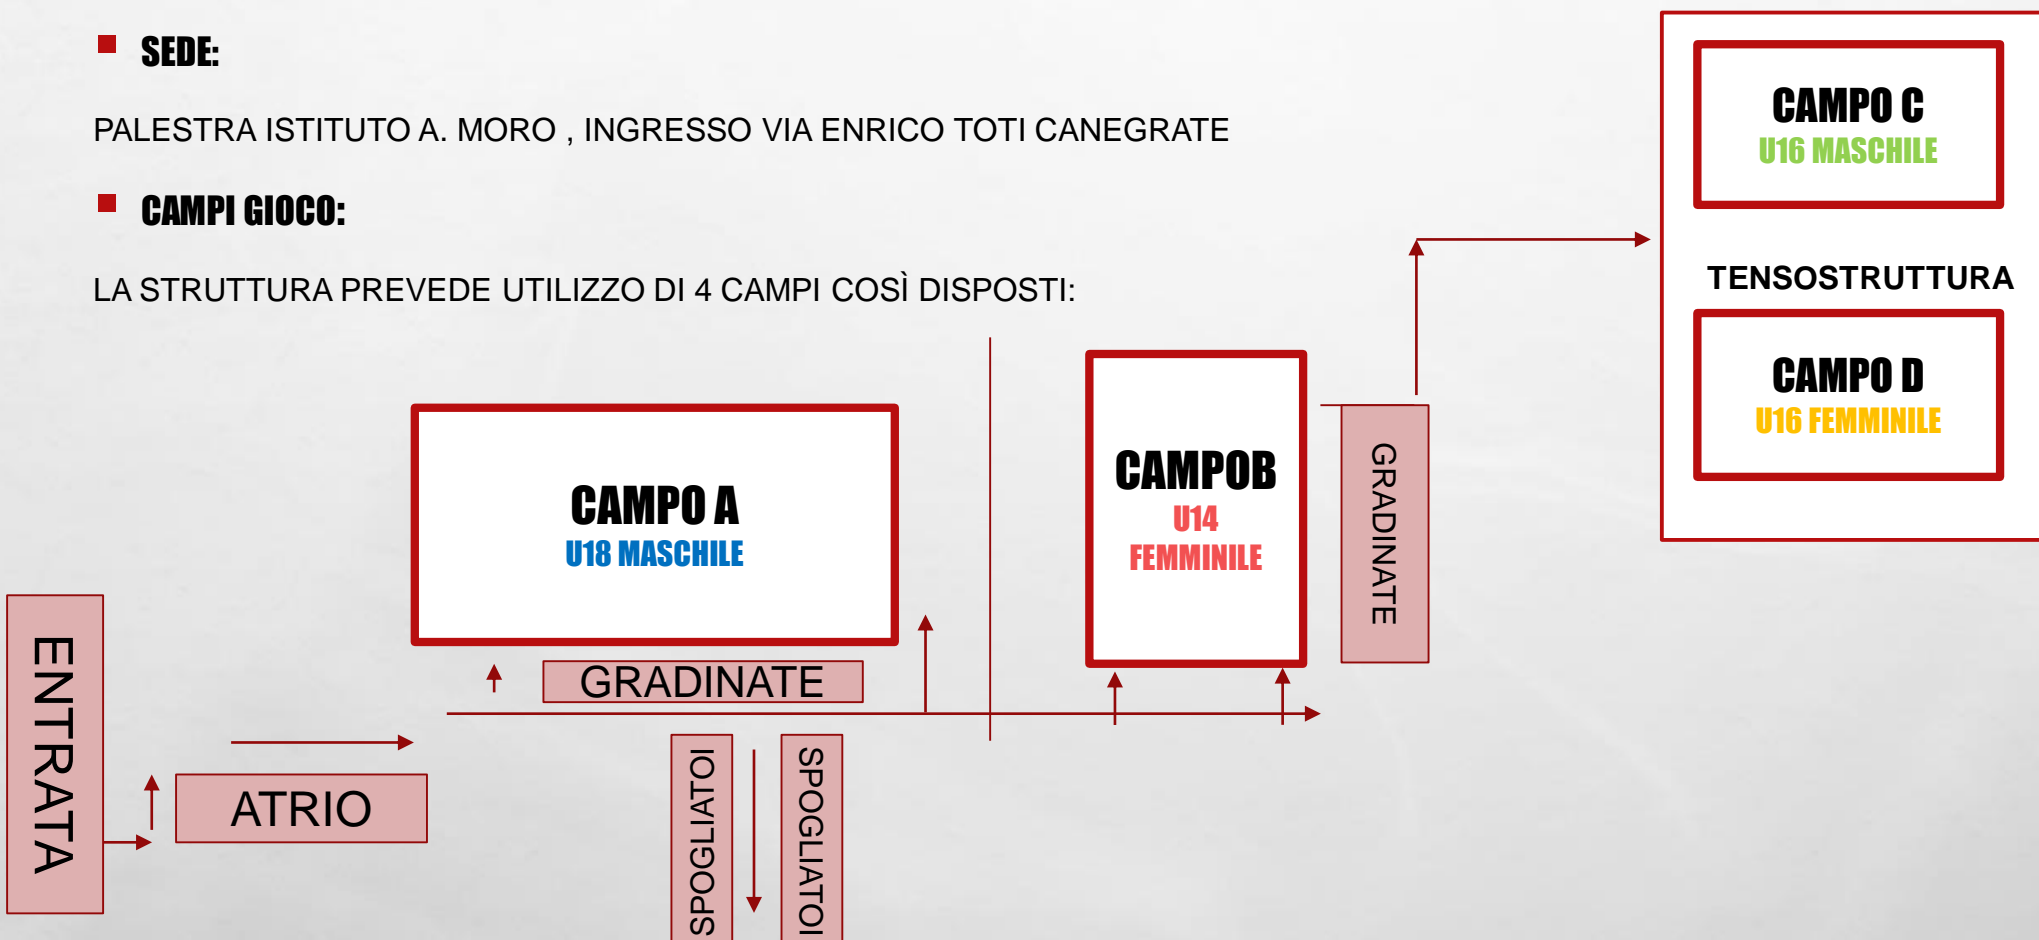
SEDE:

PALESTRA ISTITUTO A. MORO , INGRESSO VIA ENRICO TOTI CANEGRATE

CAMPI GIOCO:

LA STRUTTURA PREVEDE UTILIZZO DI 4 CAMPI COSÌ DISPOSTI:

CAMPO C
U16 MASCHILE

TENSOSTRUTTURA

CAMPO D
U16 FEMMINILE

CAMPO A
U18 MASCHILE

CAMPOB
U14
FEMMINILE

GRADINATE

GRADINATE

ENTRATA

ATRIO

SPOGLIATOI

SPOGLIATOI